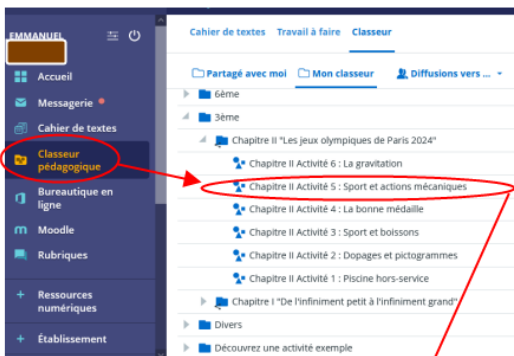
EMMANUEL

Accueil

Messagerie

Cahier de textes

Classeur pédagogique

Bureautique en ligne

Moodle

Rubriques

Ressources numériques

Établissement

Cahier de textes Travail à faire Classeur

Partagé avec moi Mon classeur Diffusions vers ...

6ème

3ème

Chapitre II "Les jeux olympiques de Paris 2024"

Chapitre II Activité 6 : La gravitation

Chapitre II Activité 5 : Sport et actions mécaniques

Chapitre II Activité 4 : La bonne médaille

Chapitre II Activité 3 : Sport et boissons

Chapitre II Activité 2 : Dopages et pictogrammes

Chapitre II Activité 1 : Piscine hors-service

Chapitre I "De l'infiniment petit à l'infiniment grand"

Divers

Découvrez une activité exemple